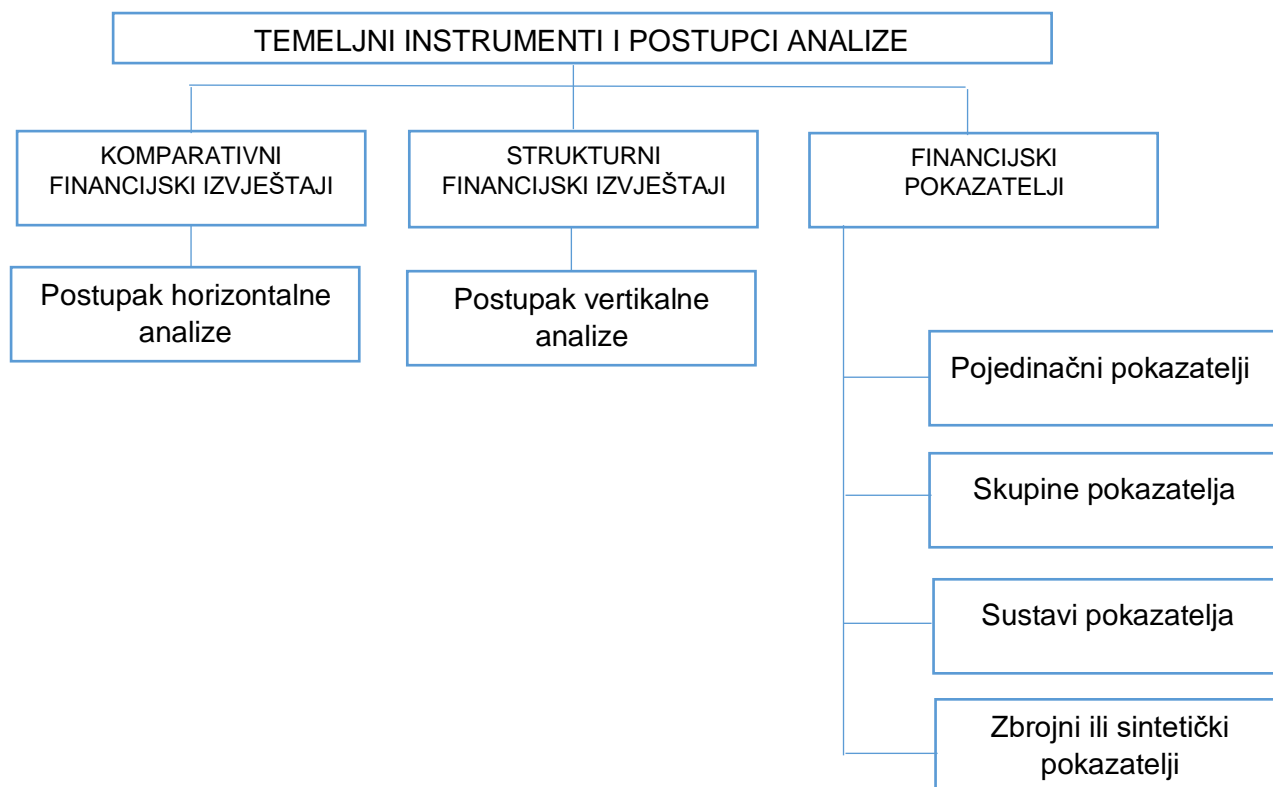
TEMELJNI INSTRUMENTI I POSTUPCI ANALIZE

KOMPARATIVNI FINANCIJSKI IZVJEŠTAJI

STRUKTURNI FINANCIJSKI IZVJEŠTAJI

FINANCIJSKI POKAZATELJI

Postupak horizontalne analize

Postupak vertikalne analize

Pojedinačni pokazatelji

Skupine pokazatelja

Sustavi pokazatelja

Zbrojni ili sintetički pokazatelji